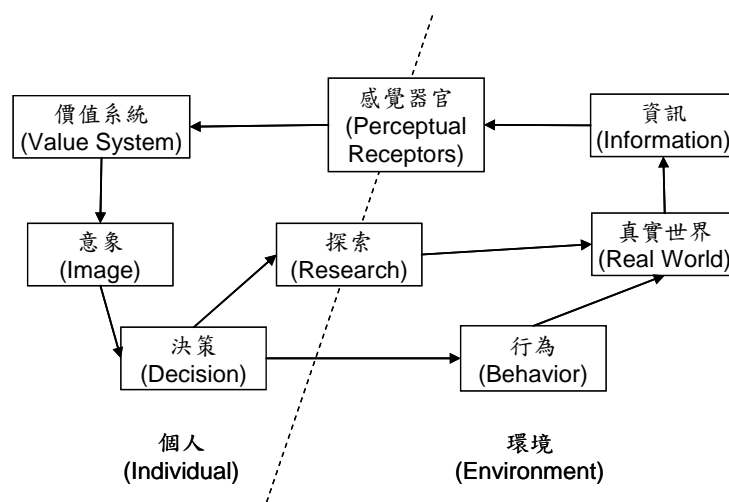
價值系統
(Value System)

感覺器官
(Perceptual Receptors)

資訊
(Information)

意象
(Image)

探索
(Research)

真實世界
(Real World)

決策
(Decision)

行為
(Behavior)

個人
(Individual)

環境
(Environment)